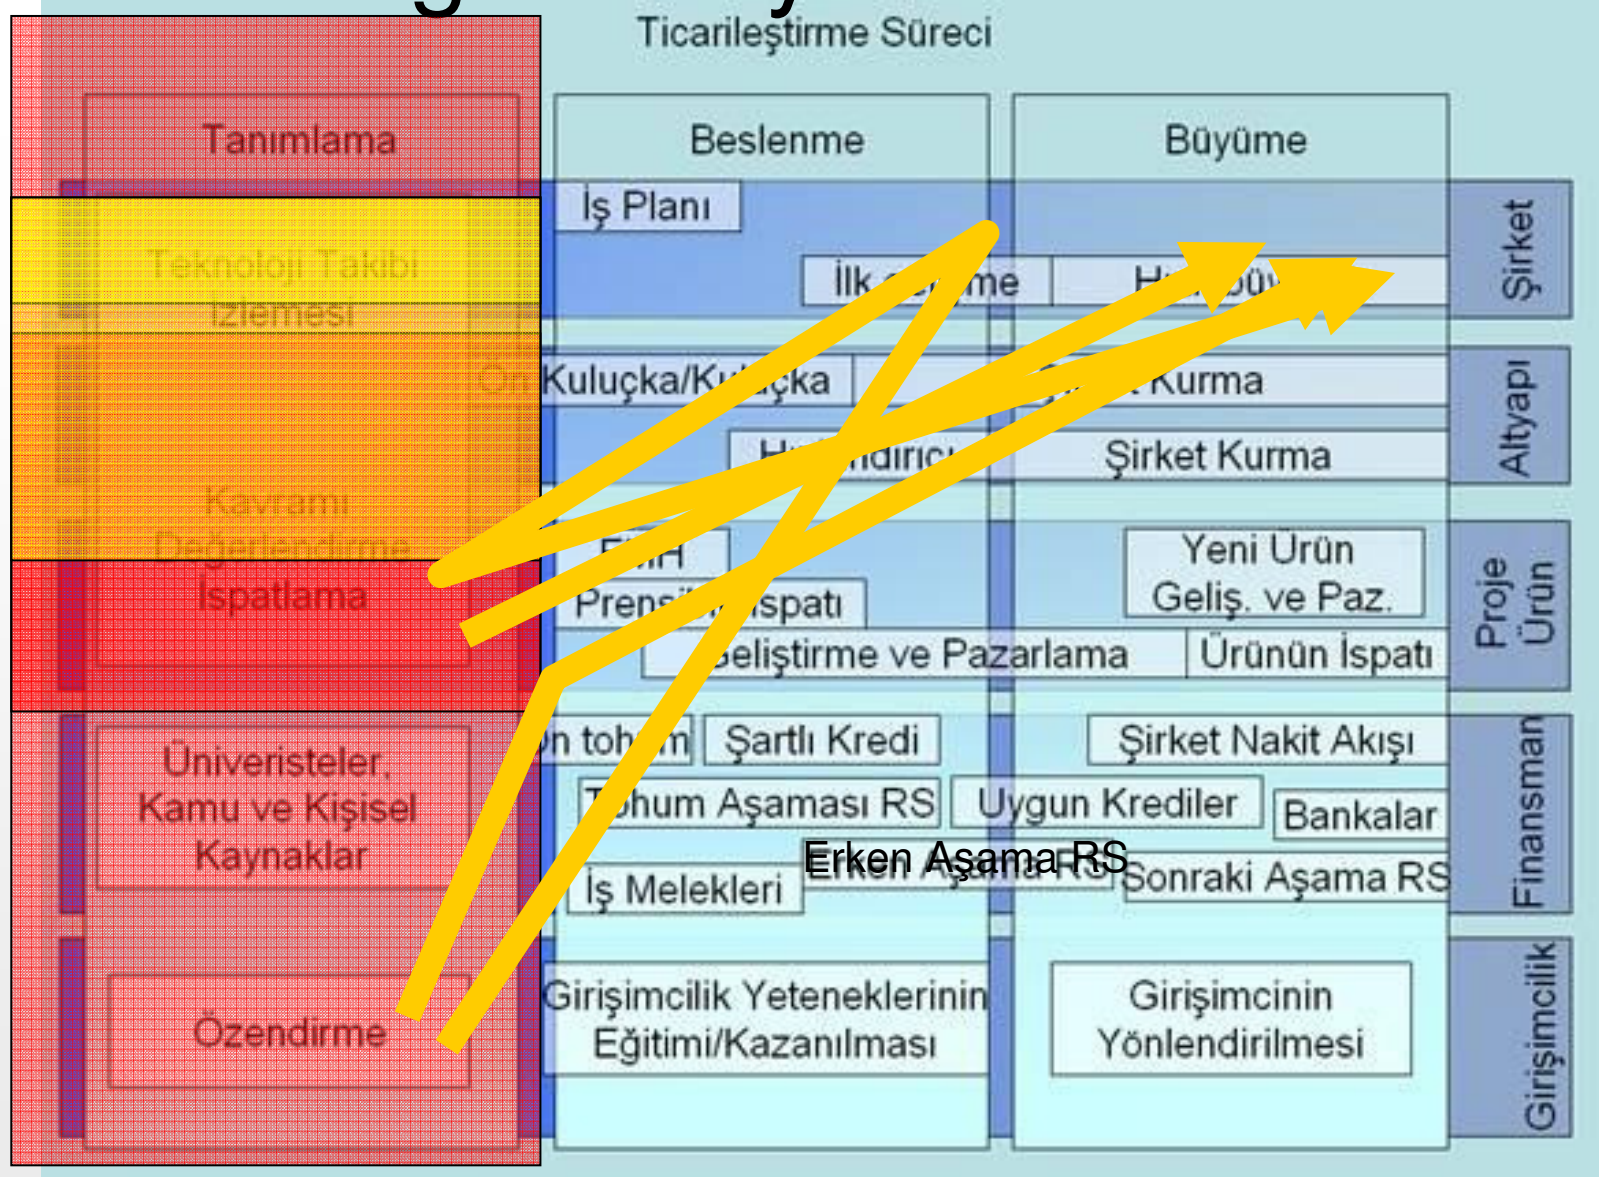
Ticarileştirme Süreci

Tanımlama

Beslenme

Büyüme

İş Planı

Teknoloji Takibi İzlemesi

İlk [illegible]me

H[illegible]

Şirket

Kuluçka/K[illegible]çka

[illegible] Kurma

Altyapı

H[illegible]ndirıcı

Şirket Kurma

Kavramı Değerlendirme

F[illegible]H

Yeni Ürün Geliş. ve Paz.

Proje Ürün

İspatlama

Prens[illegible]ispatı

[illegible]eliştirme ve Pazarlama

Ürünün İspatı

Üniversiteler, Kamu ve Kişisel Kaynaklar

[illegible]n toh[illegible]m

Şartlı Kredi

Şirket Nakit Akışı

T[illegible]hum Aşaması RS

Uygun Krediler

Bankalar

Finansman

Erken Aşama RS

Sonraki Aşama RS

İş Melekleri

Özendirme

Girişimcilik Yeteneklerinin Eğitimi/Kazanılması

Girişimcinin Yönlendirilmesi

Girişimcilik